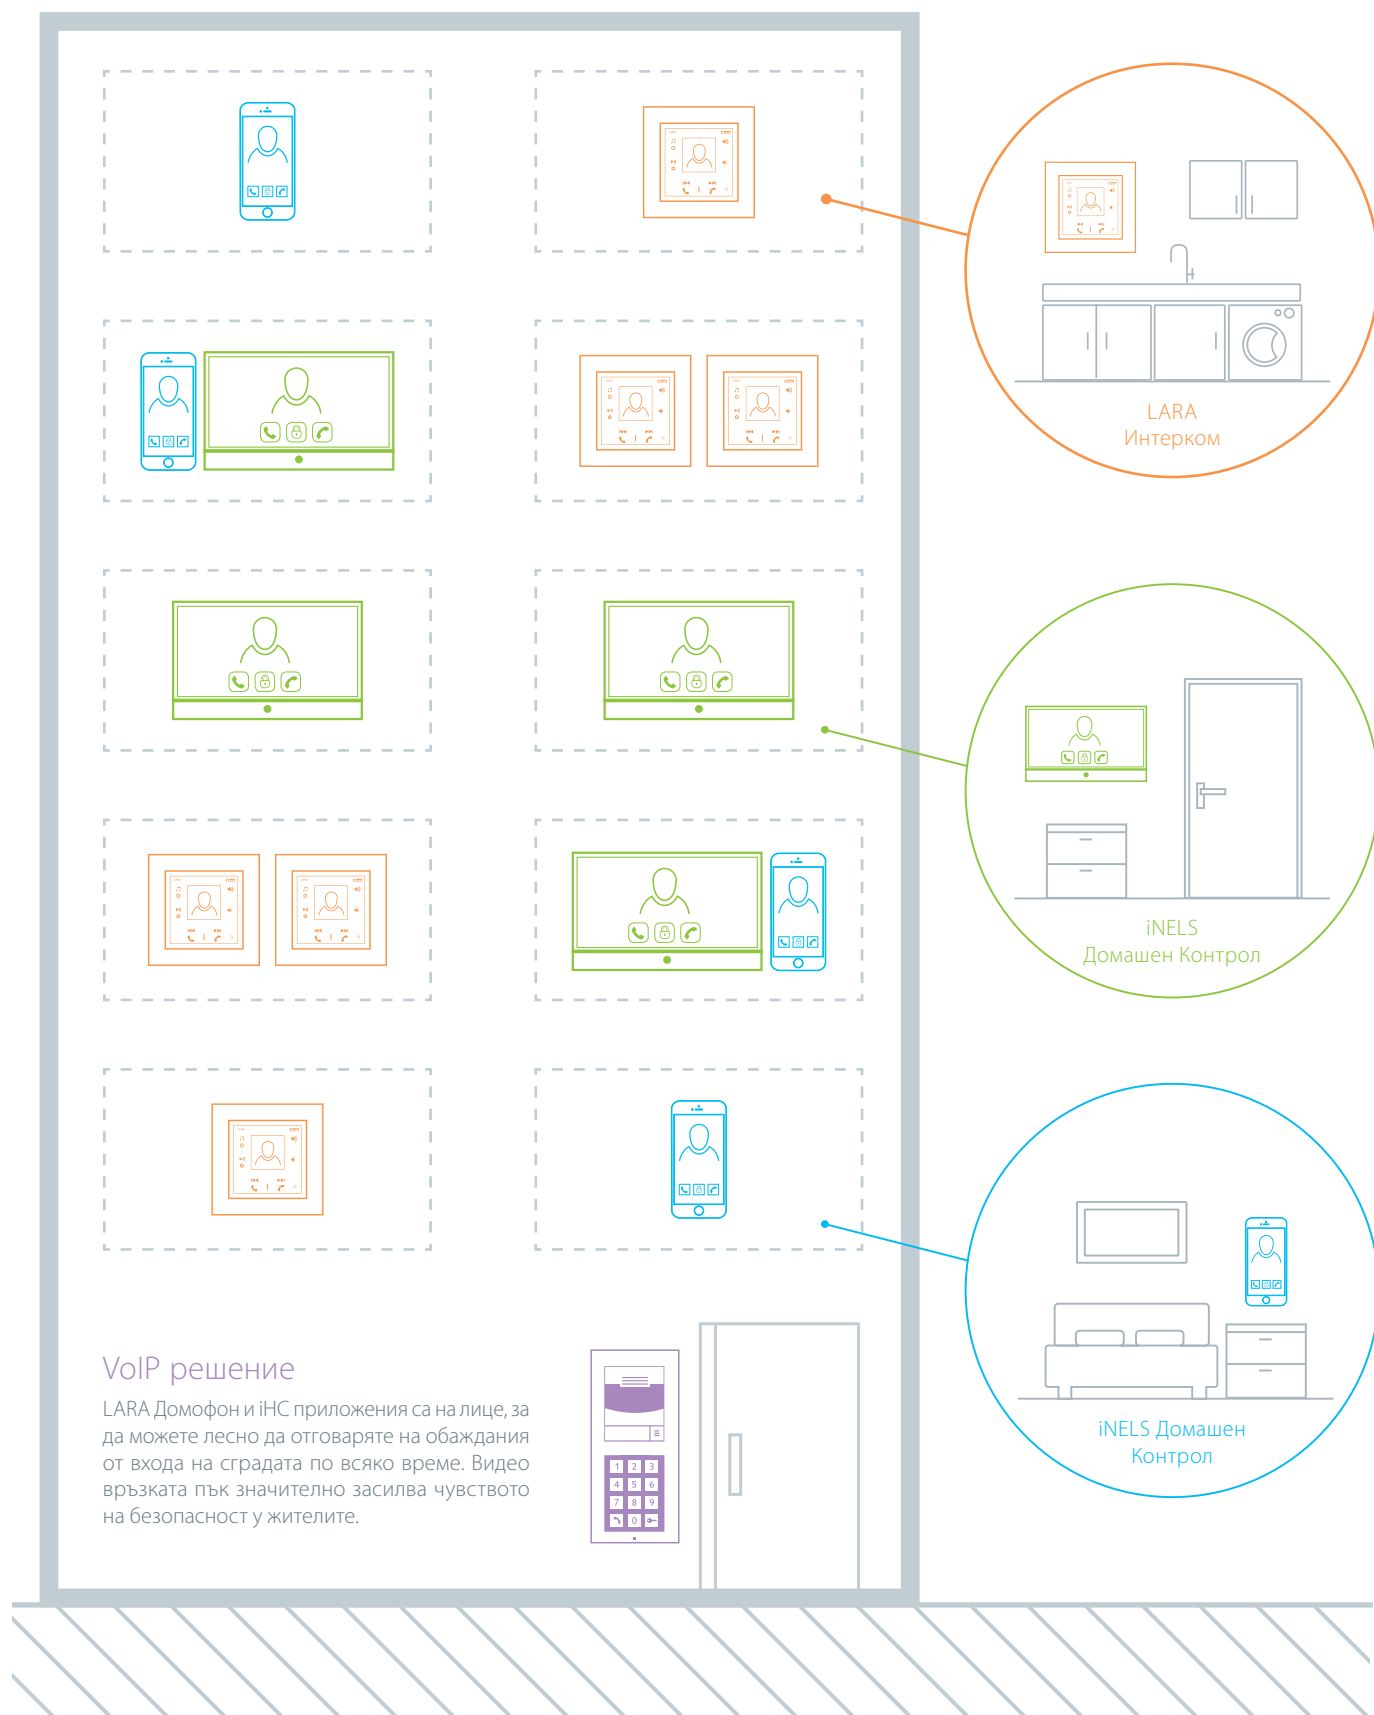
LARA
Интерком

iNELS
Домашен Контрол

iNELS Домашен
Контрол

VoIP решение

LARA Домофон и iHC приложения са на лице, за да можете лесно да отговаряте на обаждания от входа на сградата по всяко време. Видео връзката пък значително засилва чувството на безопасност у жителите.

1 2 3
4 5 6
7 8 9
0